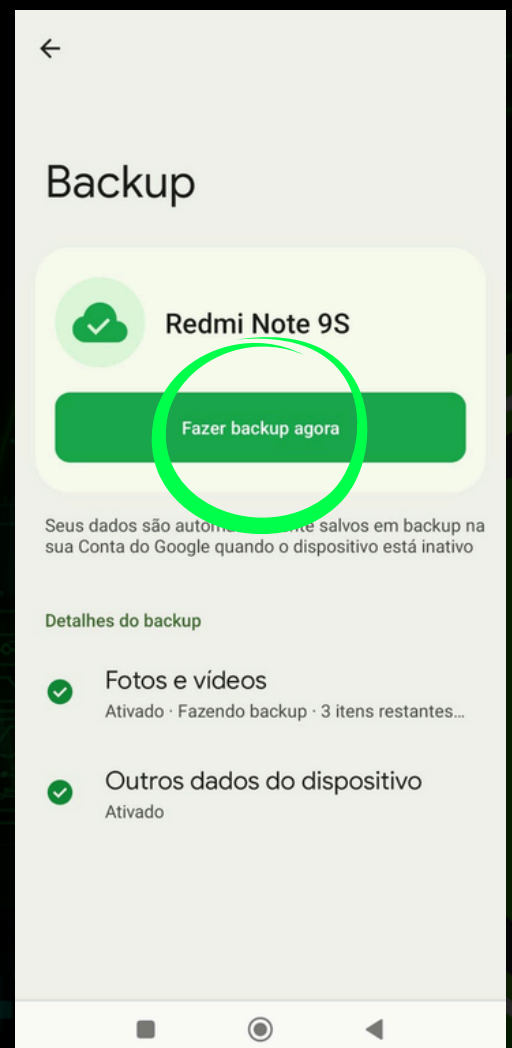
Backup

Redmi Note 9S

Fazer backup agora

Seus dados são autom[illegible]te salvos em backup na sua Conta do Google quando o dispositivo está inativo

Detalhes do backup

Fotos e vídeos
Ativado · Fazendo backup · 3 itens restantes...

Outros dados do dispositivo
Ativado